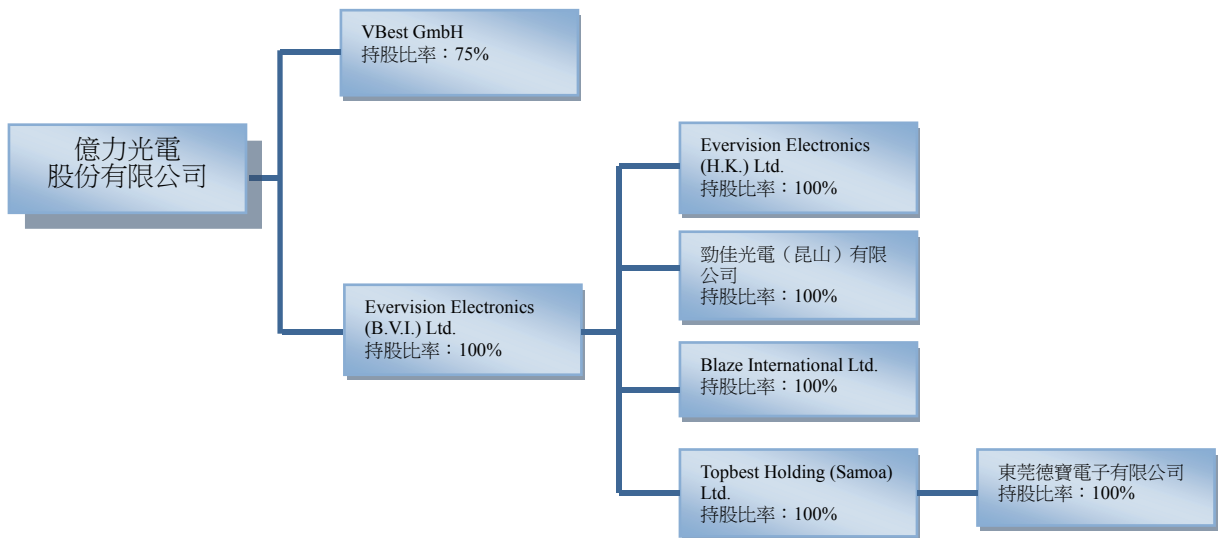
億力光電
股份有限公司

VBest GmbH
持股比率：75%

Evervision Electronics (B.V.I.) Ltd.
持股比率：100%

Evervision Electronics (H.K.) Ltd.
持股比率：100%

勁佳光電（昆山）有限公司
持股比率：100%

Blaze International Ltd.
持股比率：100%

Topbest Holding (Samoa) Ltd.
持股比率：100%

東莞德寶電子有限公司
持股比率：100%